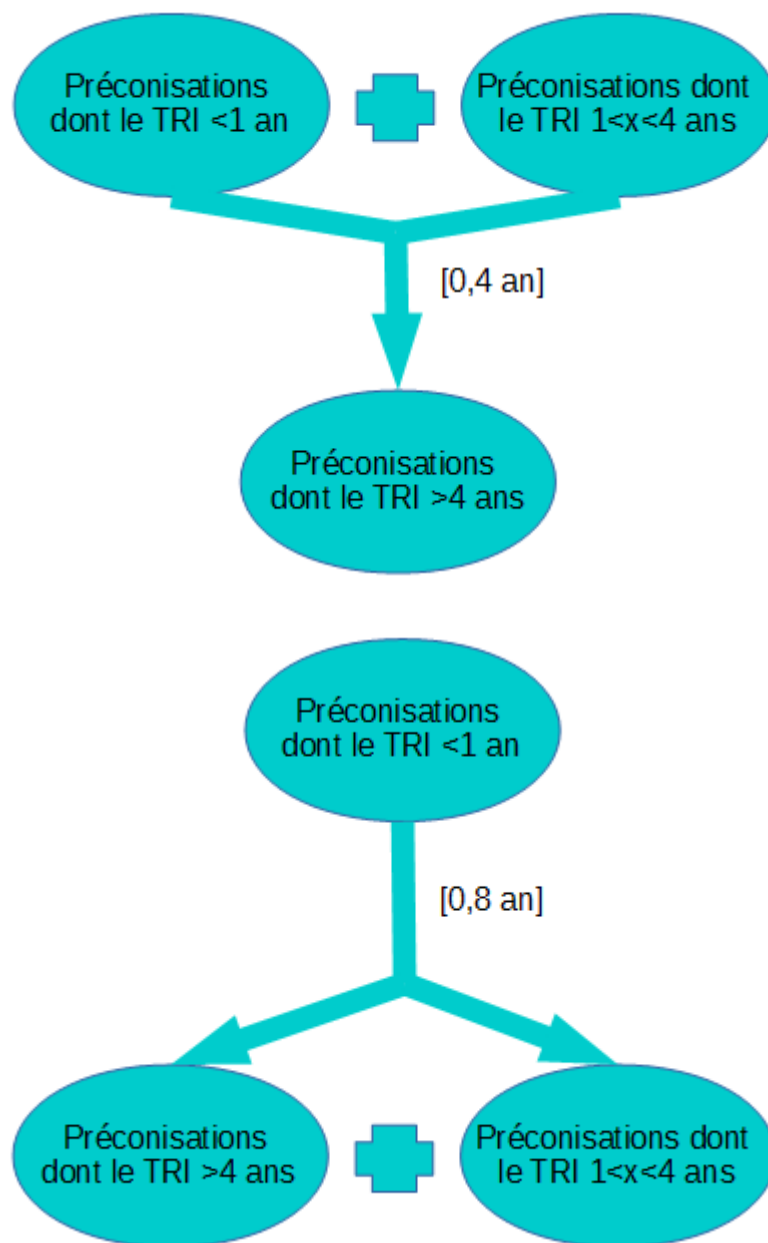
Préconisations dont le TRI <1 an

Préconisations dont le TRI 1<x<4 ans

[0,4 an]

Préconisations dont le TRI >4 ans

Préconisations dont le TRI <1 an

[0,8 an]

Préconisations dont le TRI >4 ans

Préconisations dont le TRI 1<x<4 ans